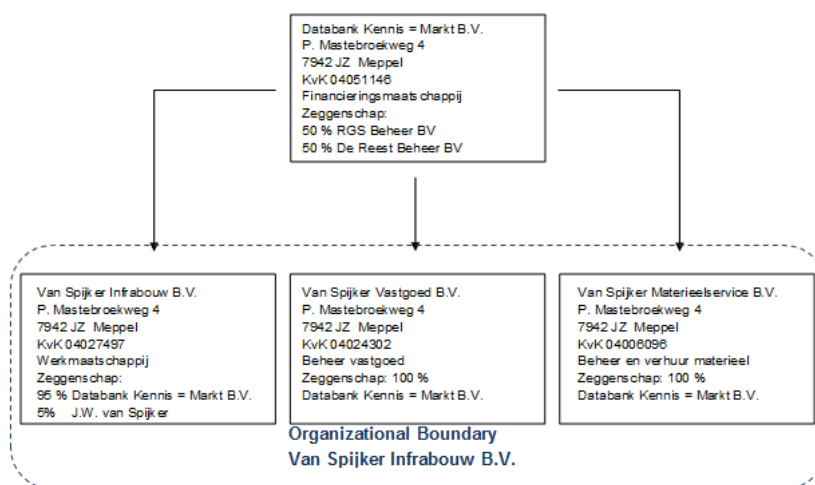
Databank Kennis = Markt B.V.
P. Mastebroekweg 4
7942 JZ Meppel
KvK 04051146
Financieringsmaatschappij
Zeggenschap:
50 % RGS Beheer BV
50 % De Reest Beheer BV

Van Spijker Infrabouw B.V.
P. Mastebroekweg 4
7942 JZ Meppel
KvK 04027497
Werkmaatschappij
Zeggenschap:
95 % Databank Kennis = Markt B.V.
5% J.W. van Spijker

Van Spijker Vastgoed B.V.
P. Mastebroekweg 4
7942 JZ Meppel
KvK 04024302
Beheer vastgoed
Zeggenschap: 100 %
Databank Kennis = Markt B.V.

Van Spijker Materieelservice B.V.
P. Mastebroekweg 4
7942 JZ Meppel
KvK 04006096
Beheer en verhuur materieel
Zeggenschap: 100 %
Databank Kennis = Markt B.V.

Organizational Boundary
Van Spijker Infrabouw B.V.